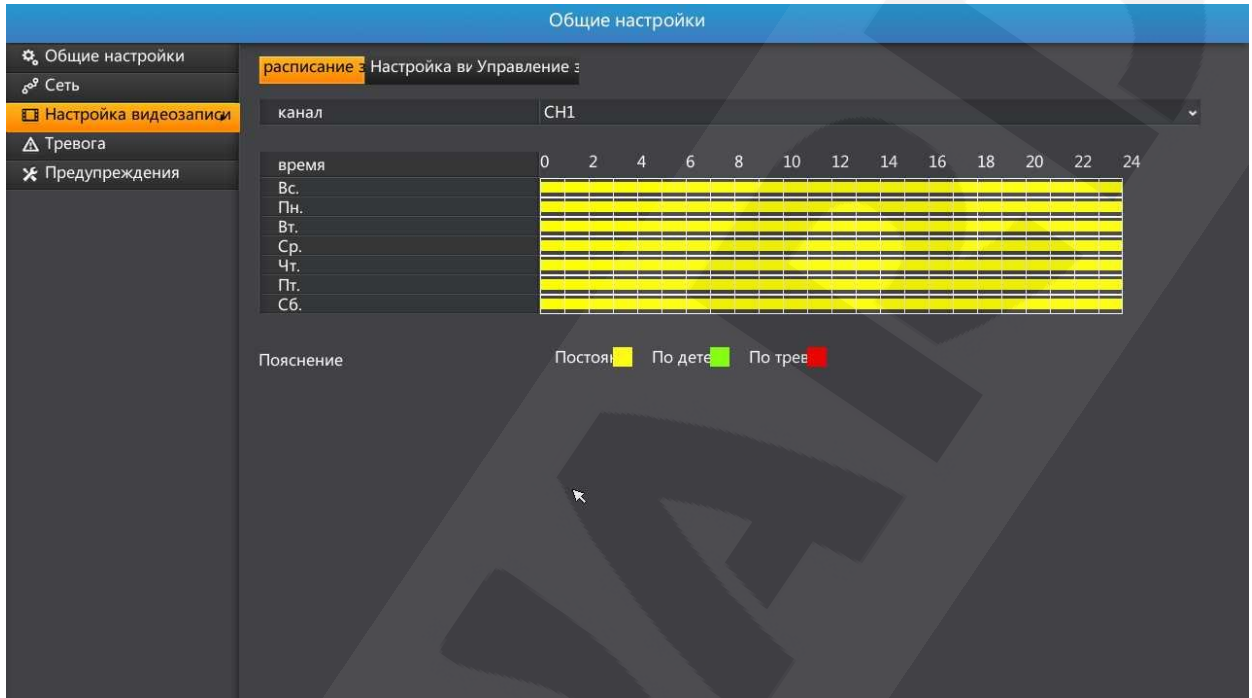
Общие настройки

Общие настройки
Сеть
Настройка видеозаписи
Тревога
Предупреждения

расписание з Настройка ви Управление з

канал CH1

время 0 2 4 6 8 10 12 14 16 18 20 22 24
Вс.
Пн.
Вт.
Ср.
Чт.
Пт.
Сб.

Пояснение Постоян По дете По трев